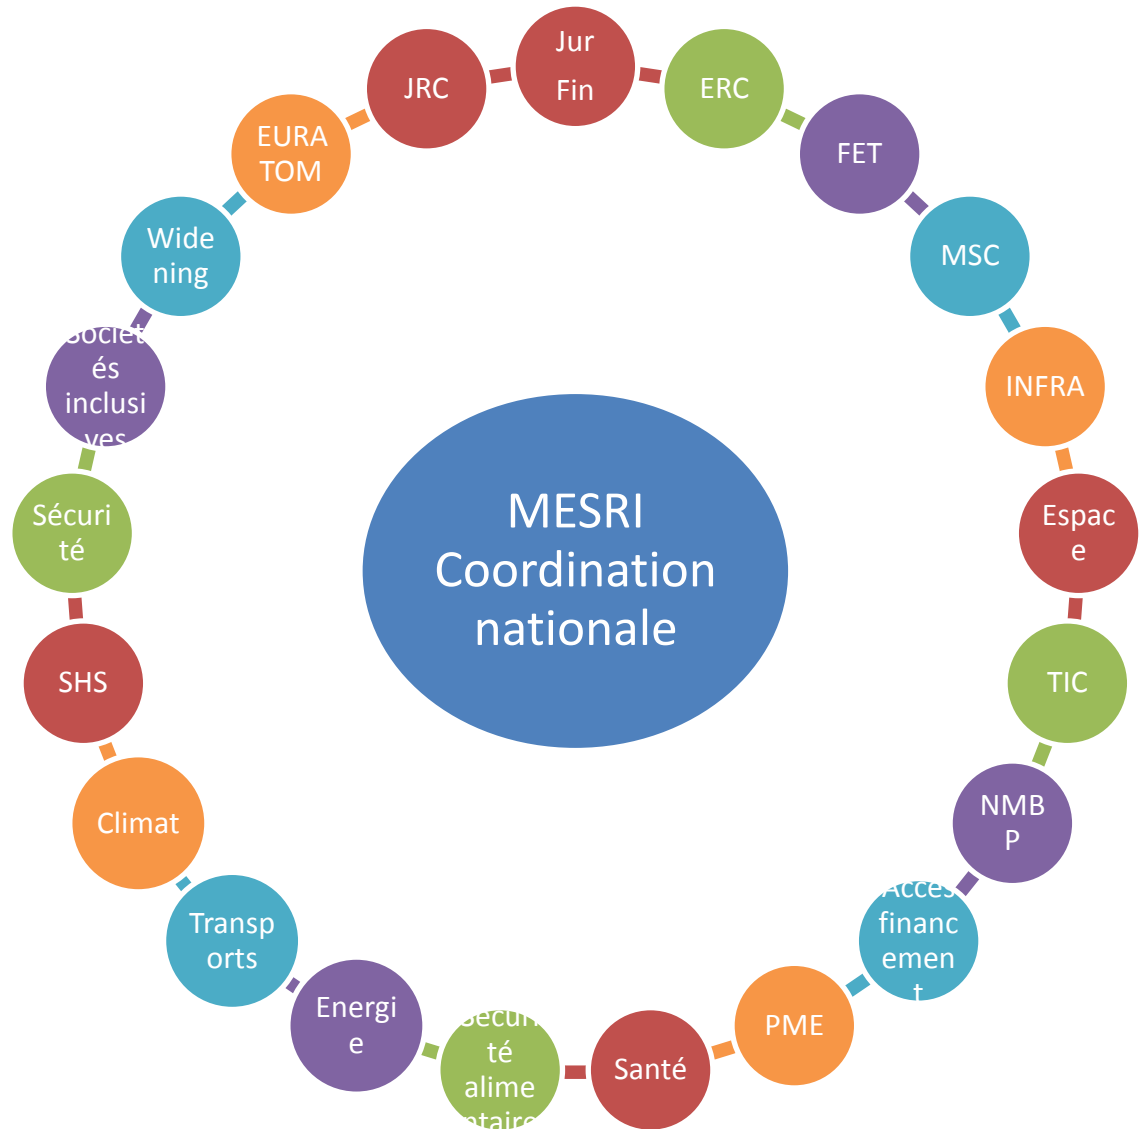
MESRI Coordination nationale

Jur Fin

ERC

FET

MSC

INFRA

Espac e

TIC

NMB P

Acces financ emen t

PME

Santé

Sécuri té alime ntaire

Energi e

Transp orts

Climat

SHS

Sécuri té

Sociét és inclusi ves

Wide ning

EURA TOM

JRC